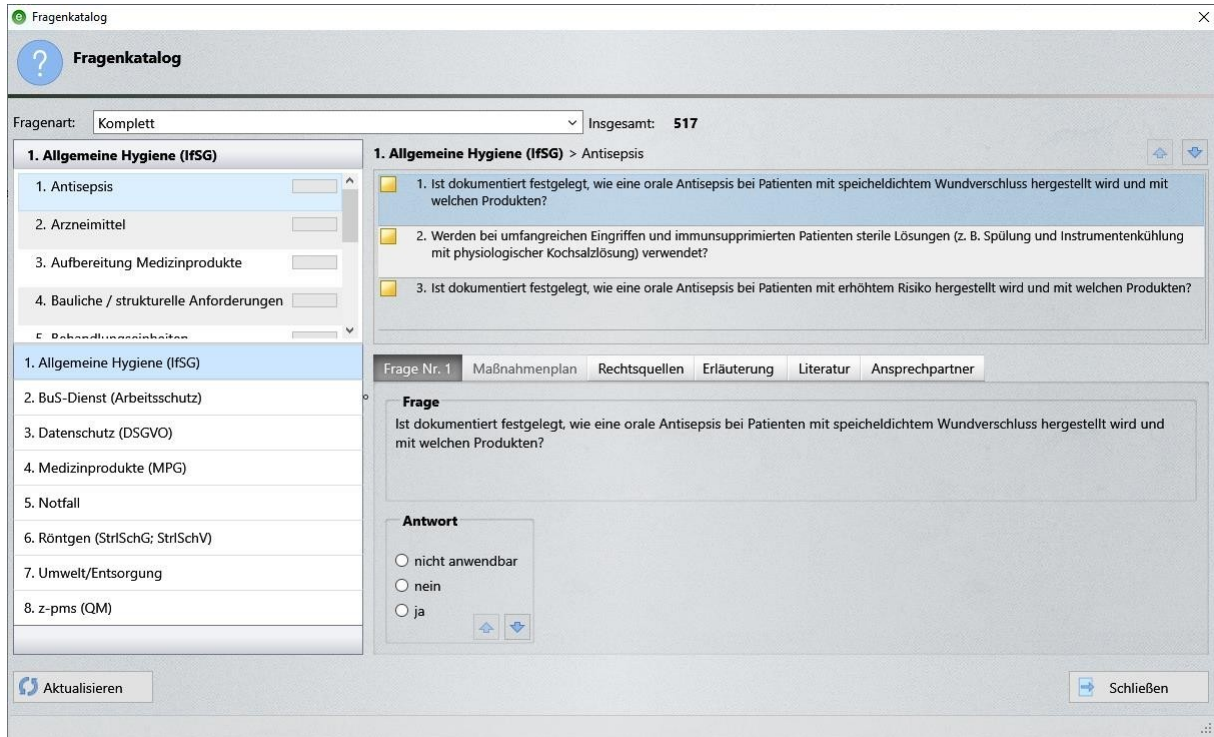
Fragenkatalog

Fragenkatalog

Fragenart: Komplett Insgesamt: 517

1. Allgemeine Hygiene (IfSG)

1. Antisepsis
2. Arzneimittel
3. Aufbereitung Medizinprodukte
4. Bauliche / strukturelle Anforderungen
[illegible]

1. Allgemeine Hygiene (IfSG)
2. BuS-Dienst (Arbeitsschutz)
3. Datenschutz (DSGVO)
4. Medizinprodukte (MPG)
5. Notfall
6. Röntgen (StrlSchG; StrlSchV)
7. Umwelt/Entsorgung
8. z-pms (QM)

1. Allgemeine Hygiene (IfSG) > Antisepsis

1. Ist dokumentiert festgelegt, wie eine orale Antisepsis bei Patienten mit speicheldichtem Wundverschluss hergestellt wird und mit welchen Produkten?

2. Werden bei umfangreichen Eingriffen und immunsupprimierten Patienten sterile Lösungen (z. B. Spülung und Instrumentenkühlung mit physiologischer Kochsalzlösung) verwendet?

3. Ist dokumentiert festgelegt, wie eine orale Antisepsis bei Patienten mit erhöhtem Risiko hergestellt wird und mit welchen Produkten?

Frage Nr. 1 | Maßnahmenplan | Rechtsquellen | Erläuterung | Literatur | Ansprechpartner

Frage
Ist dokumentiert festgelegt, wie eine orale Antisepsis bei Patienten mit speicheldichtem Wundverschluss hergestellt wird und mit welchen Produkten?

Antwort
nicht anwendbar
nein
ja

Aktualisieren

Schließen